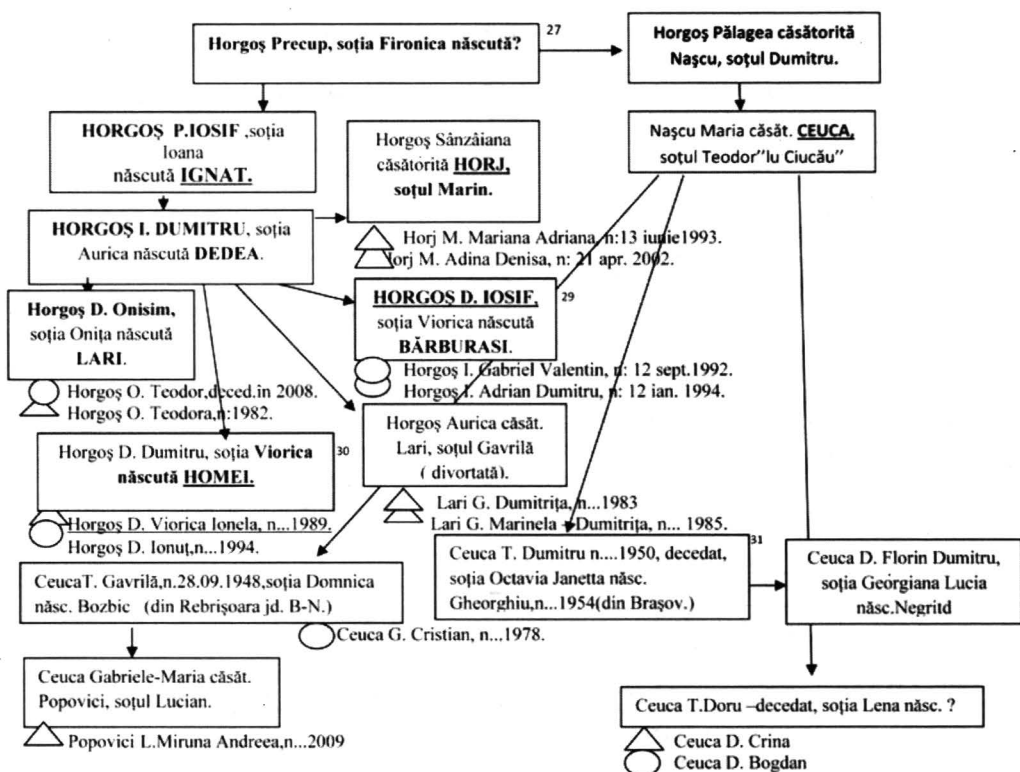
Horgoş Precup, soţia Fironica născută?

27

Horgoş Pălagea căsătorită Naşcu, soţul Dumitru.

HORGOŞ P.IOSIF ,soţia Ioana născută IGNAT.

Horgoş Sânzâiana căsătorită HORJ, soţul Marin.

Naşcu Maria căsăt. CEUCA, soţul Teodor"lu Ciucău"

HORGOŞ I. DUMITRU, soţia Aurica născută DEDEA.

Horj M. Mariana Adriana, n:13 iunie1993.
Horj M. Adina Denisa, n: 21 apr. 2002.

Horgoş D. Onisim, soţia Oniţa născută LARI.

HORGOS D. IOSIF, soţia Viorica născută BĂRBURASI.

29

Horgoş I. Gabriel Valentin, n: 12 sept.1992.
Horgoş I. Adrian Dumitru, n: 12 ian. 1994.

Horgoş O. Teodor,deced.in 2008.
Horgoş O. Teodora,n:1982.

Horgoş D. Dumitru, soţia Viorica născută HOMEI.

30

Horgoş Aurica căsăt. Lari, soţul Gavrilă ( divortată).

Lari G. Dumitriţa, n...1983
Lari G. Marinela - Dumitriţa, n... 1985.

Horgoş D. Viorica Ionela, n...1989.
Horgoş D. Ionuţ,n...1994.

Ceuca T. Dumitru n....1950, decedat, soţia Octavia Janetta născ. Gheorghiu,n...1954(din Braşov.)

31

Ceuca D. Florin Dumitru, soţia Geórgiana Lucia născ.Negritd

CeucaT. Gavrilă,n.28.09.1948,soţia Domnica născ. Bozbic (din Rebrişoara jd. B-N.)

Ceuca G. Cristian, n...1978.

Ceuca Gabriele-Maria căsăt. Popovici, soţul Lucian.

Popovici L.Miruna Andreea,n...2009

Ceuca T.Doru –decedat, soţia Lena născ. ?

Ceuca D. Crina
Ceuca D. Bogdan